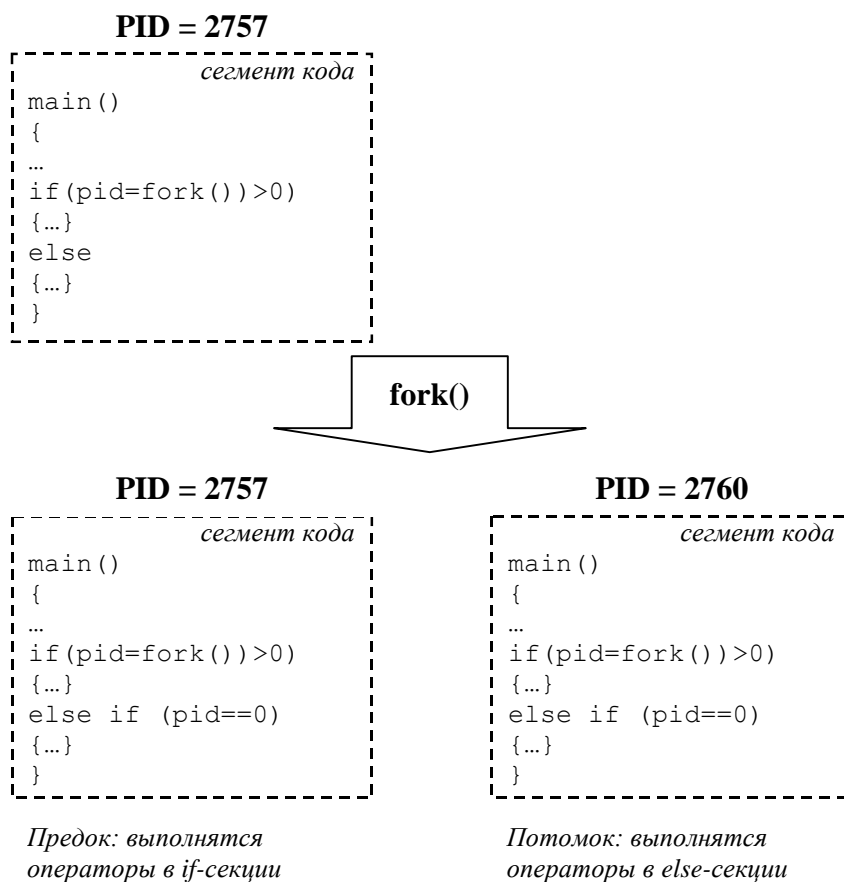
PID = 2757

сегмент кода
main()
{
…
if(pid=fork())>0)
{…}
else
{…}
}

fork()

PID = 2757

сегмент кода
main()
{
…
if(pid=fork())>0)
{…}
else if (pid==0)
{…}
}

Предок: выполнятся операторы в if-секции

PID = 2760

сегмент кода
main()
{
…
if(pid=fork())>0)
{…}
else if (pid==0)
{…}
}

Потомок: выполнятся операторы в else-секции